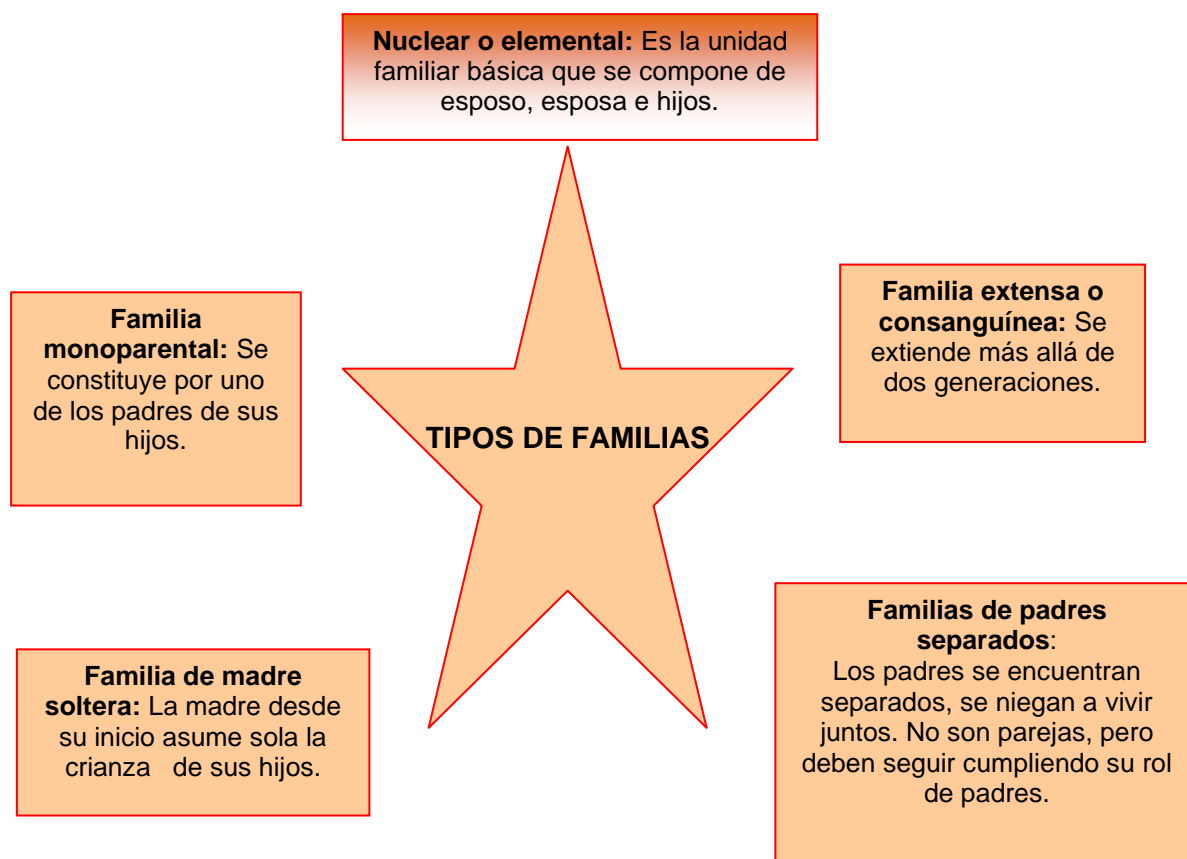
**Nuclear o elemental:** Es la unidad familiar básica que se compone de esposo, esposa e hijos.

**Familia monoparental:** Se constituye por uno de los padres de sus hijos.

TIPOS DE FAMILIAS

**Familia extensa o consanguínea:** Se extiende más allá de dos generaciones.

**Familia de madre soltera:** La madre desde su inicio asume sola la crianza de sus hijos.

**Familias de padres separados**: Los padres se encuentran separados, se niegan a vivir juntos. No son parejas, pero deben seguir cumpliendo su rol de padres.